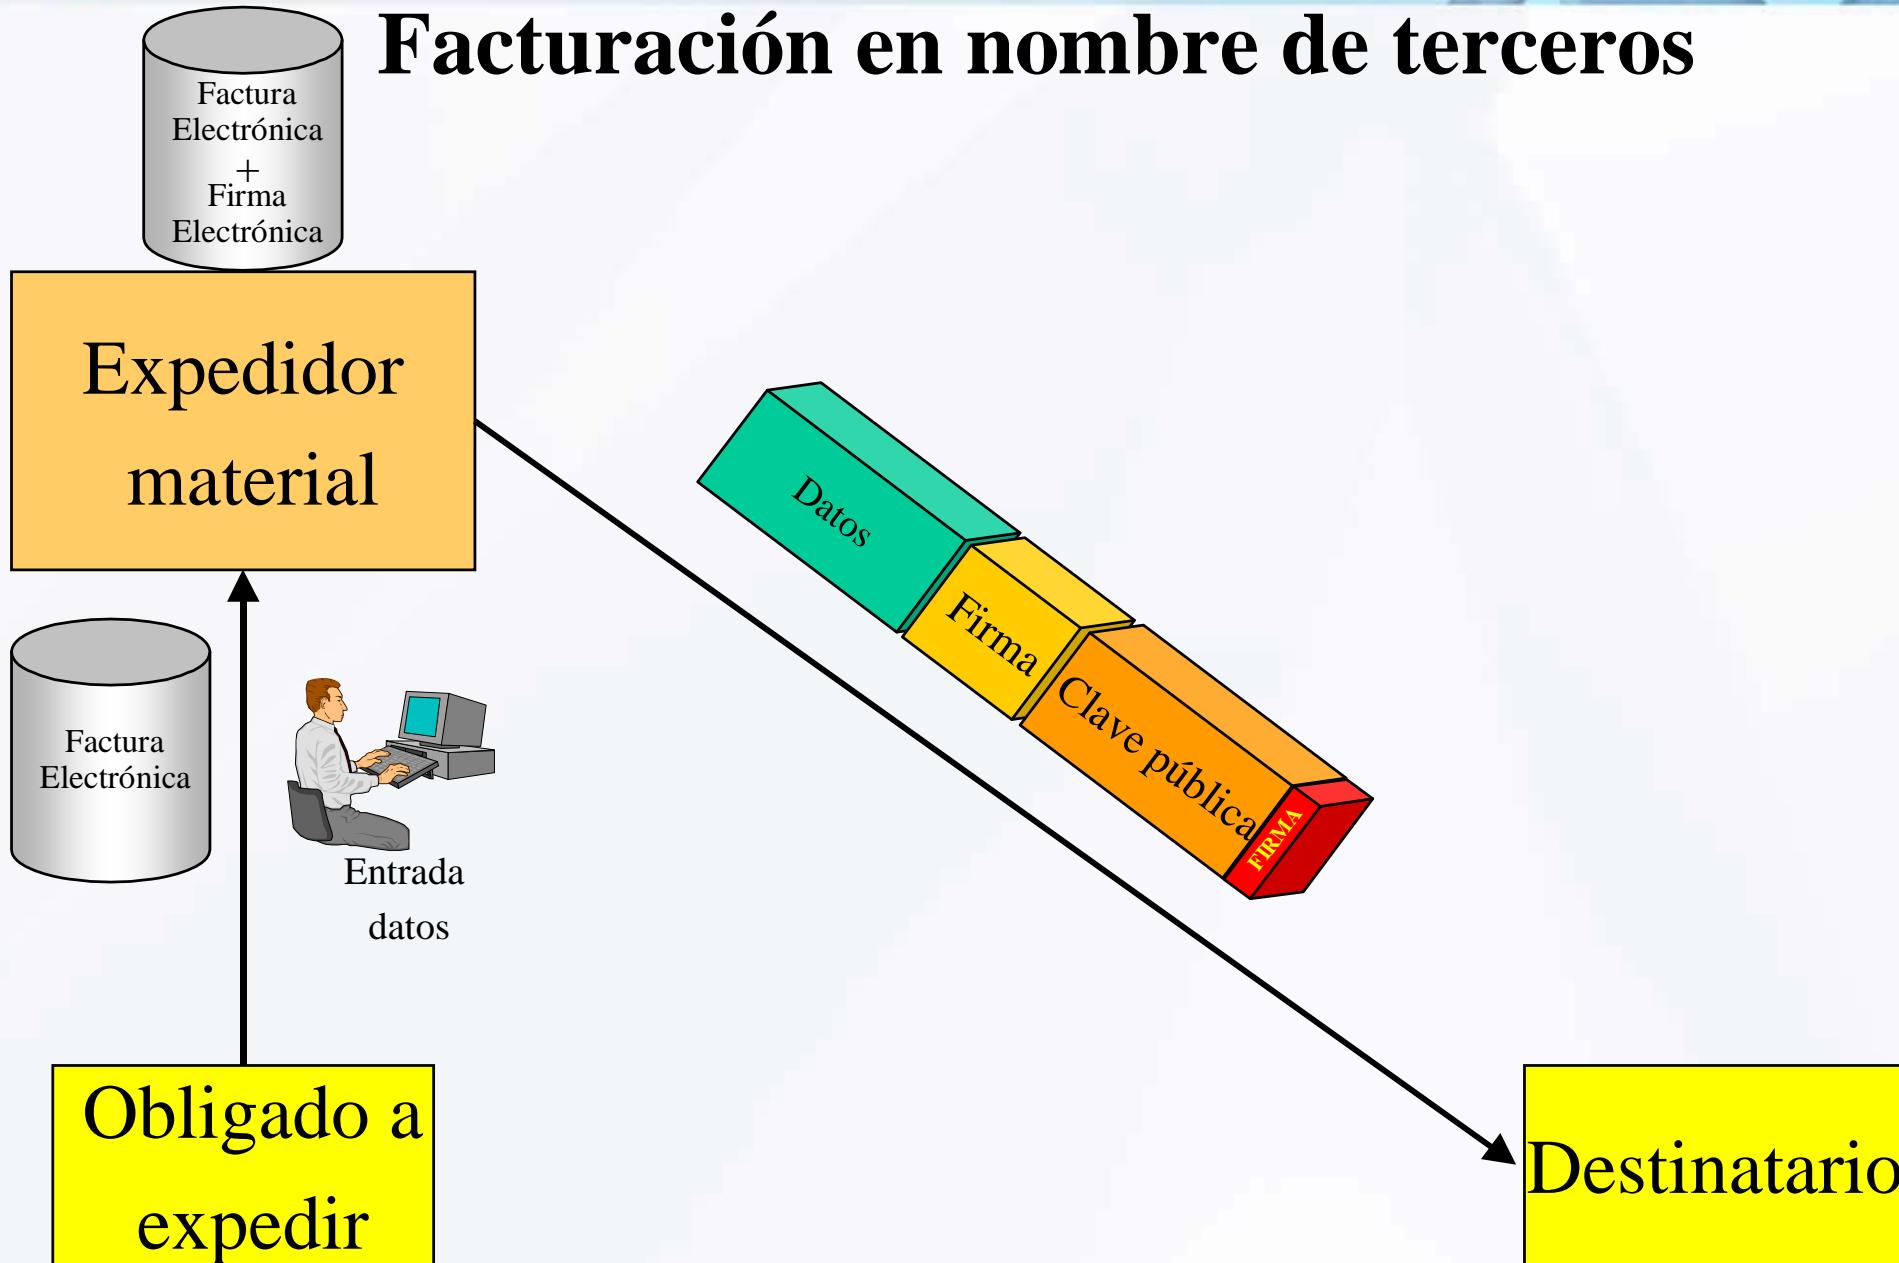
Facturación en nombre de terceros

Factura Electrónica + Firma Electrónica

Expedidor material

Datos

Firma

Clave pública

FIRMA

Factura Electrónica

Entrada datos

Obligado a expedir

Destinatario